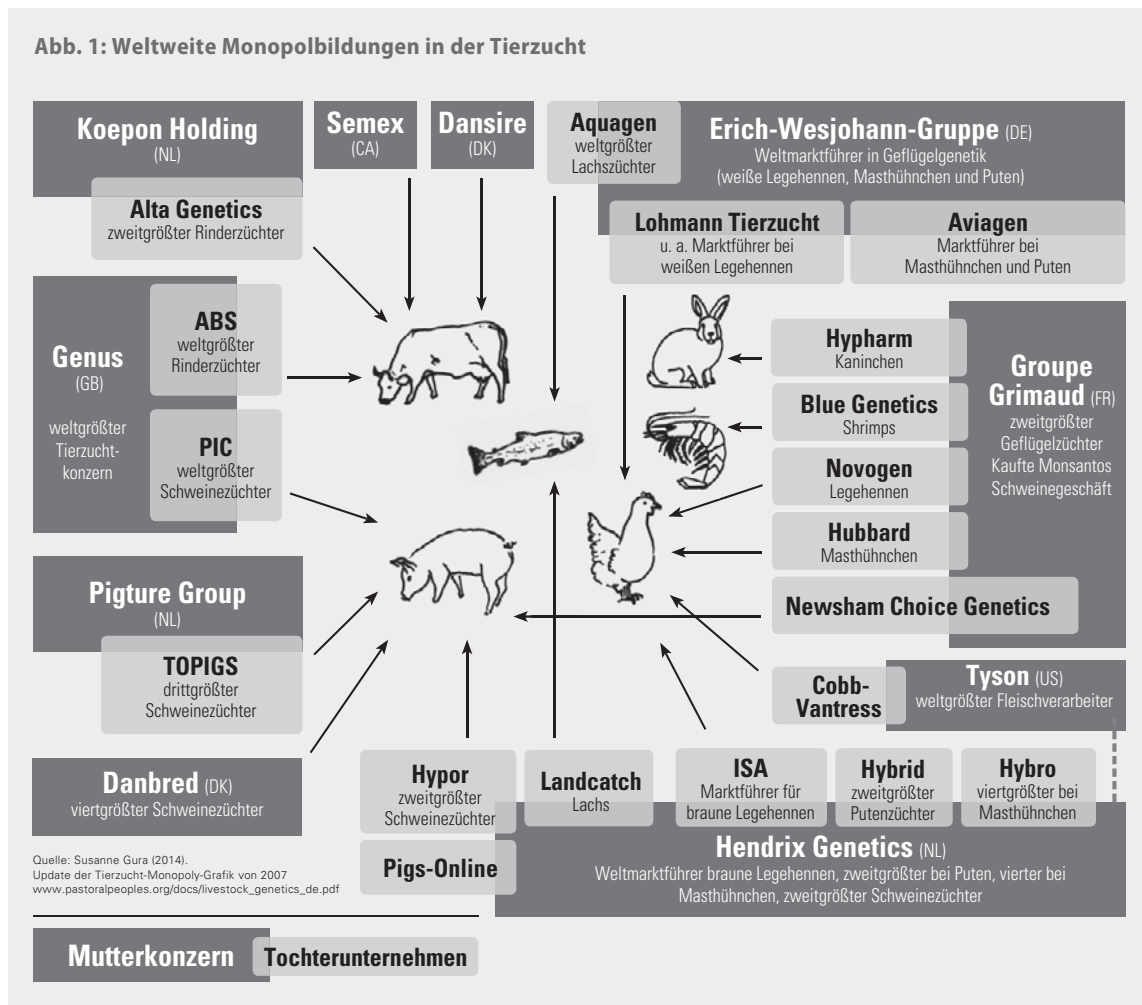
Abb. 1: Weltweite Monopolbildungen in der Tierzucht

Koepon Holding (NL)

Alta Genetics zweitgrößter Rinderzüchter

Semex (CA)

Dansire (DK)

Aquagen weltgrößter Lachszüchter

Erich-Wesjohann-Gruppe (DE) Weltmarktführer in Geflügelgenetik (weiße Legehennen, Masthühnchen und Puten)

Lohmann Tierzucht u. a. Marktführer bei weißen Legehennen

Aviagen Marktführer bei Masthühnchen und Puten

Genus (GB) weltgrößter Tierzuchtkonzern

ABS weltgrößter Rinderzüchter

PIC weltgrößter Schweinezüchter

Hypharm Kaninchen

Blue Genetics Shrimps

Novogen Legehennen

Hubbard Masthühnchen

Groupe Grimaud (FR) zweitgrößter Geflügelzüchter Kaufte Monsantos Schweinegeschäft

Newsham Choice Genetics

Pigture Group (NL)

TOPIGS drittgrößter Schweinezüchter

Cobb-Vantress

Tyson (US) weltgrößter Fleischverarbeiter

Danbred (DK) viertgrößter Schweinezüchter

Hypor zweitgrößter Schweinezüchter

Landcatch Lachs

ISA Marktführer für braune Legehennen

Hybrid zweitgrößter Putenzüchter

Hybro viertgrößter bei Masthühnchen

Pigs-Online

Hendrix Genetics (NL) Weltmarktführer braune Legehennen, zweitgrößter bei Puten, vierter bei Masthühnchen, zweitgrößter Schweinezüchter

Quelle: Susanne Gura (2014). Update der Tierzucht-Monopoly-Grafik von 2007 www.pastoralpeoples.org/docs/livestock_genetics_de.pdf

Mutterkonzern Tochterunternehmen